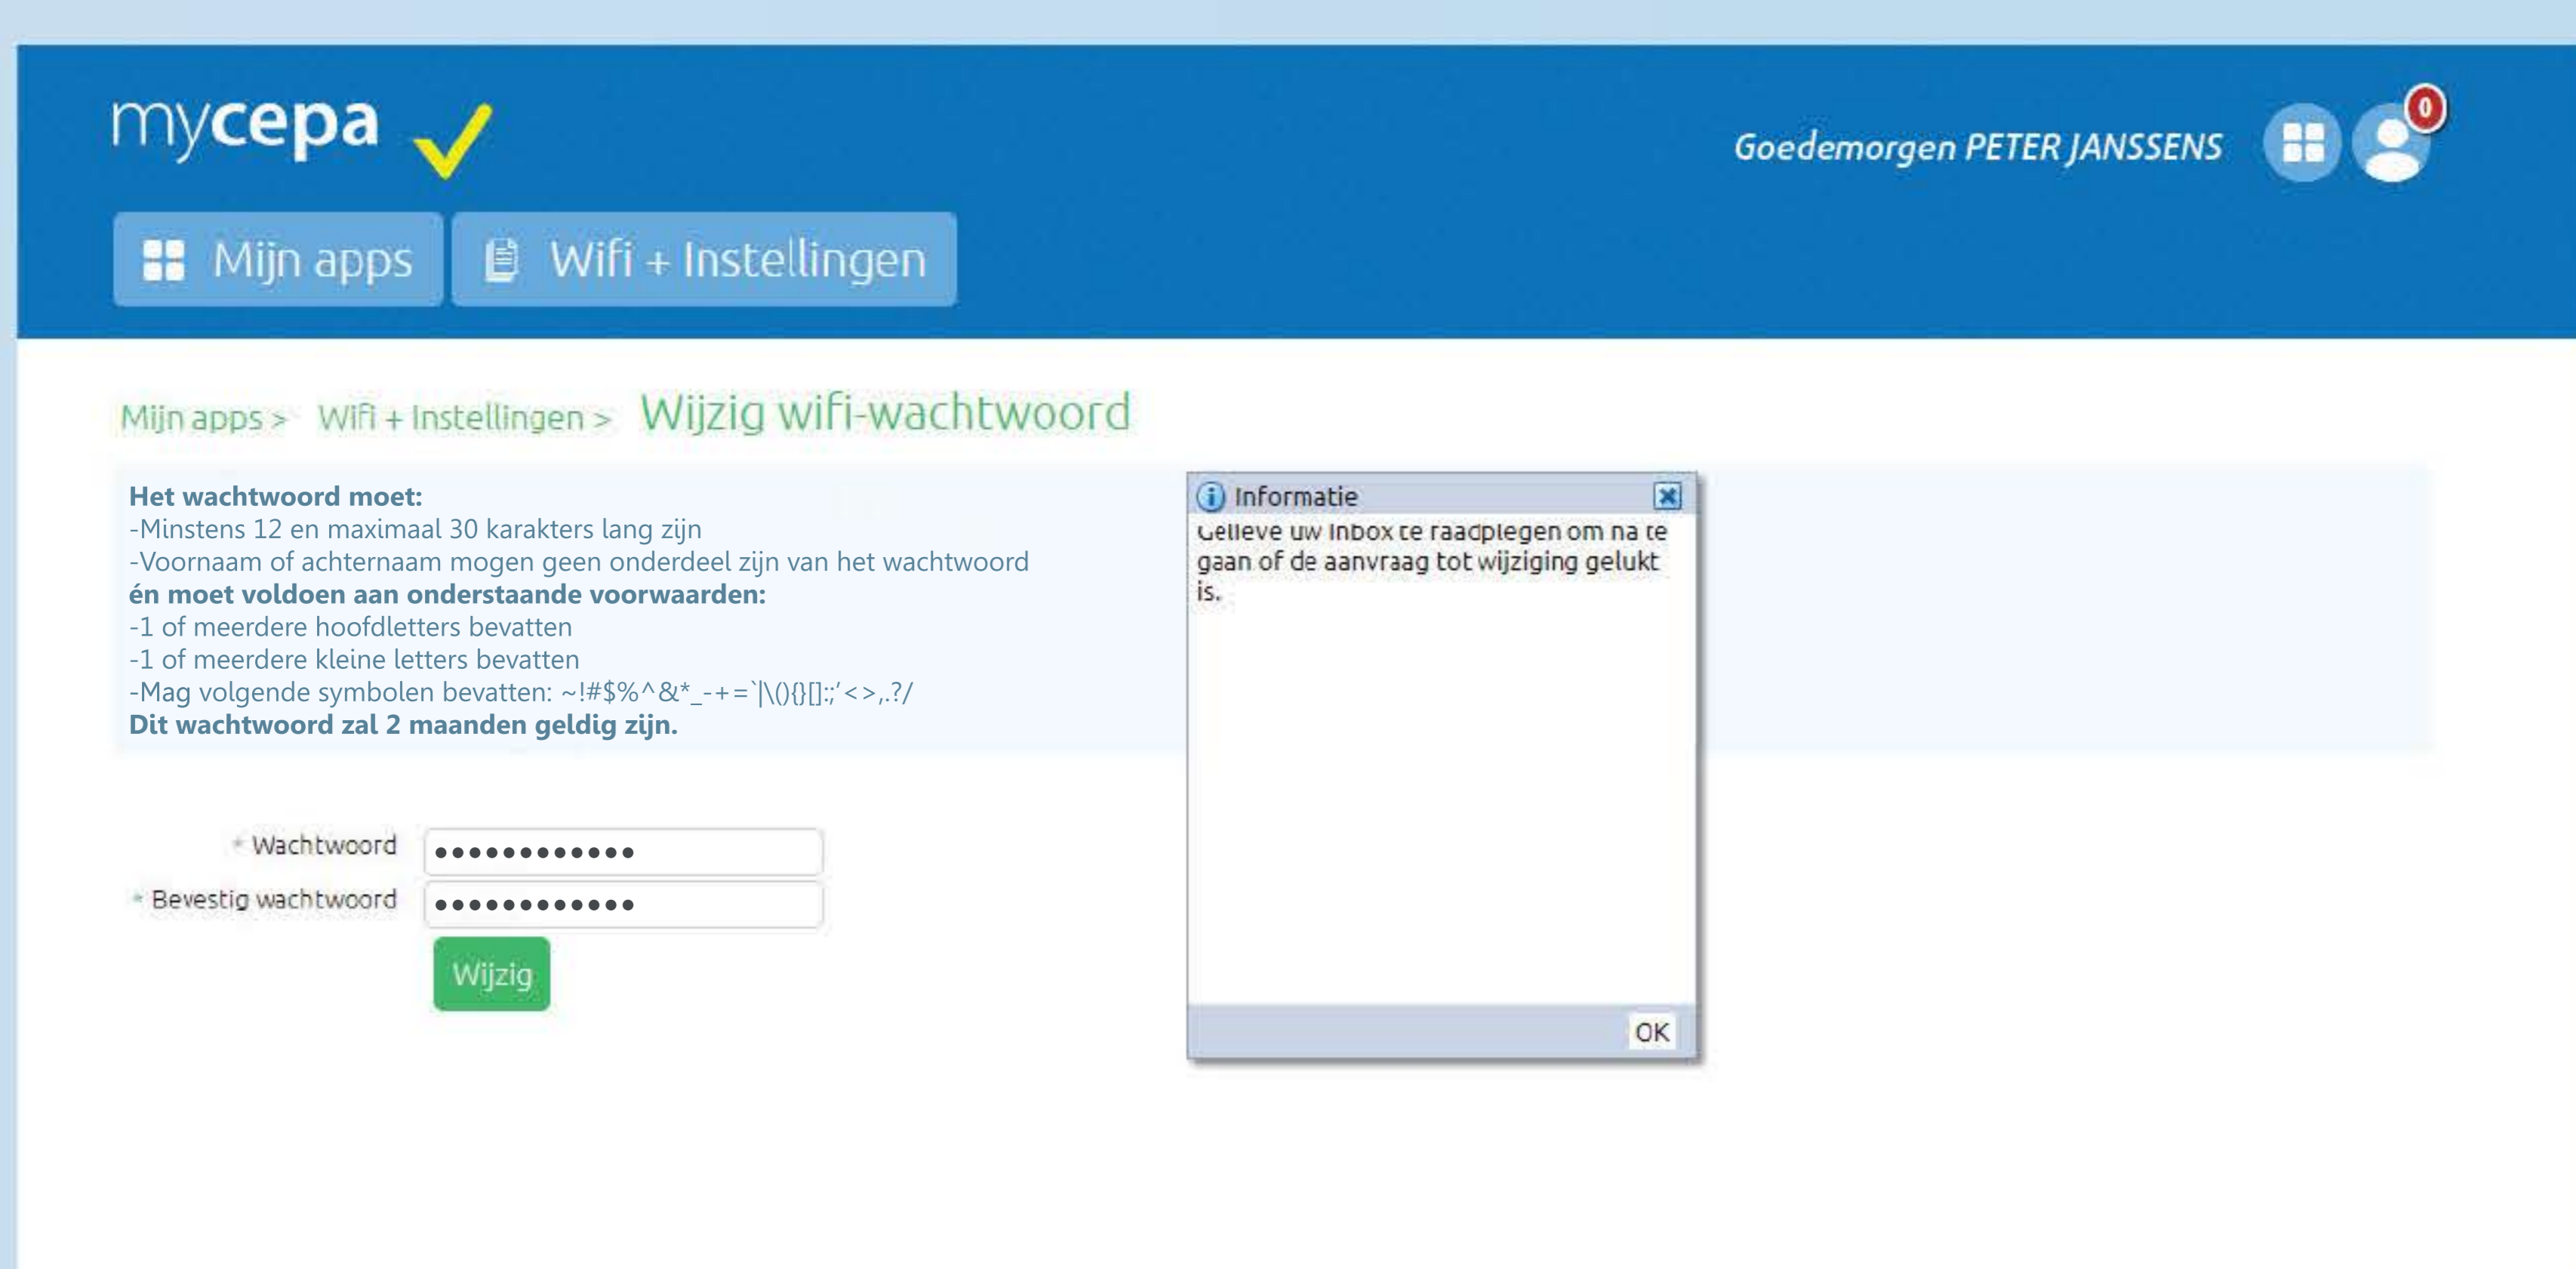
mycepa

Goedemorgen PETER JANSSENS

0

Mijn apps

Wifi + Instellingen

Mijn apps > Wifi + Instellingen > Wijzig wifi-wachtwoord

**Het wachtwoord moet:**
-Minstens 12 en maximaal 30 karakters lang zijn
-Voornaam of achternaam mogen geen onderdeel zijn van het wachtwoord
**én moet voldoen aan onderstaande voorwaarden:**
-1 of meerdere hoofdletters bevatten
-1 of meerdere kleine letters bevatten
-Mag volgende symbolen bevatten: ~!#$%^&*_-+=`|\(){}[]:;'<>,.?/
**Dit wachtwoord zal 2 maanden geldig zijn.**

* Wachtwoord ●●●●●●●●●●●●
* Bevestig wachtwoord ●●●●●●●●●●●●

Wijzig

Informatie

Gelieve uw inbox te raadplegen om na te gaan of de aanvraag tot wijziging gelukt is.

OK